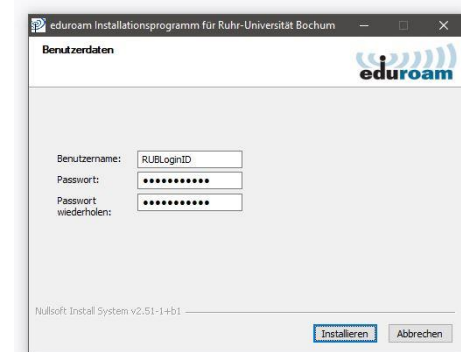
eduroam Installationsprogramm für Ruhr-Universität Bochum

Benutzerdaten

eduroam

Benutzername: RUBLoginID

Passwort: •••••••••••

Passwort wiederholen: •••••••••••

Nullsoft Install System v2.51-1+b1

Installieren Abbrechen